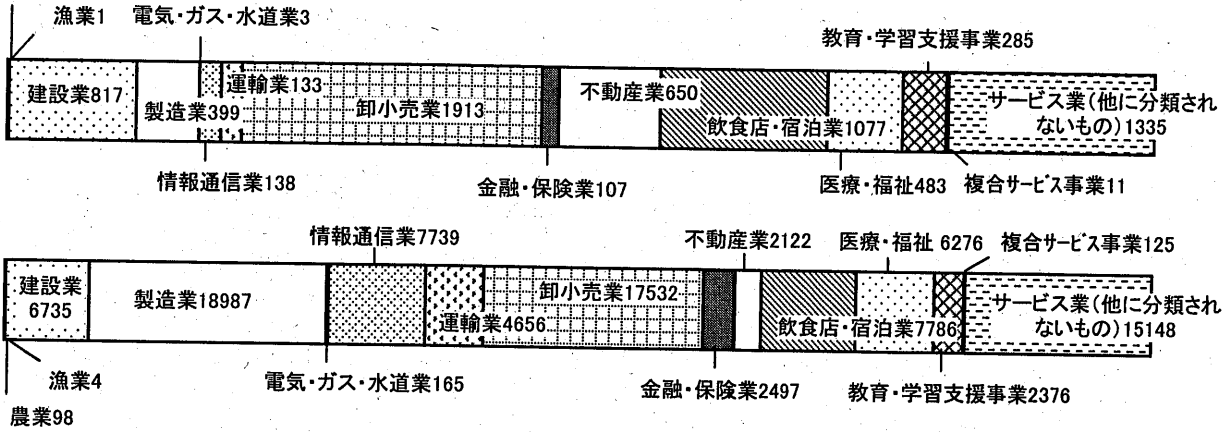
漁業1
電気・ガス・水道業3
教育・学習支援事業285
建設業817
製造業399
運輸業133
卸小売業1913
不動産業650
飲食店・宿泊業1077
サービス業(他に分類されないもの)1335
情報通信業138
金融・保険業107
医療・福祉483
複合サービス事業11

情報通信業7739
不動産業2122
医療・福祉 6276
複合サービス事業125
建設業6735
製造業18987
卸小売業17532
運輸業4656
飲食店・宿泊業7786
サービス業(他に分類されないもの)15148
漁業4
電気・ガス・水道業165
金融・保険業2497
教育・学習支援事業2376
農業98